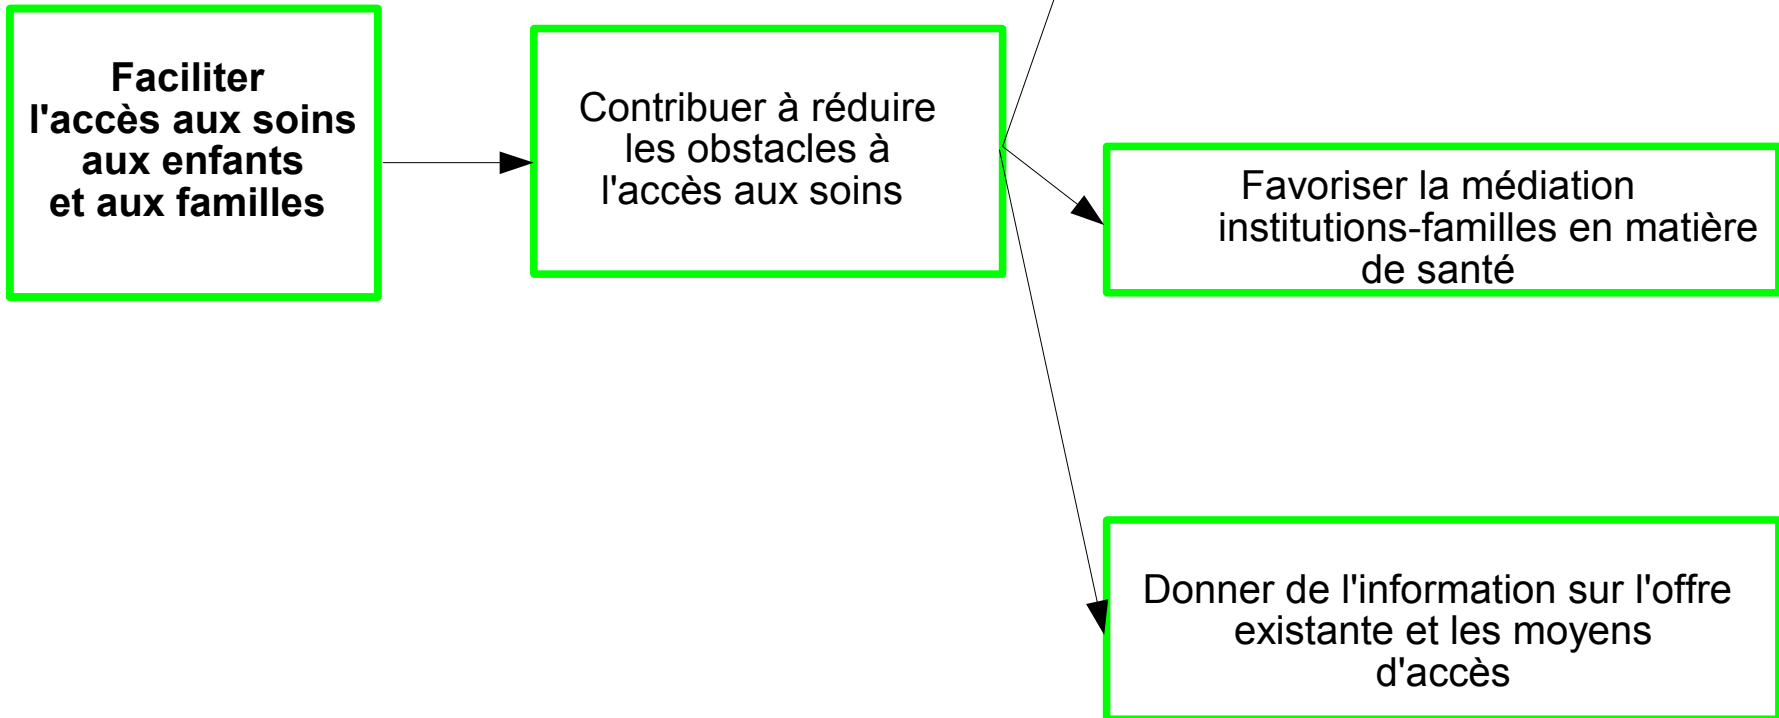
Faciliter l'accès aux soins aux enfants et aux familles

Contribuer à réduire les obstacles à l'accès aux soins

Favoriser la médiation institutions-familles en matière de santé

Donner de l'information sur l'offre existante et les moyens d'accès